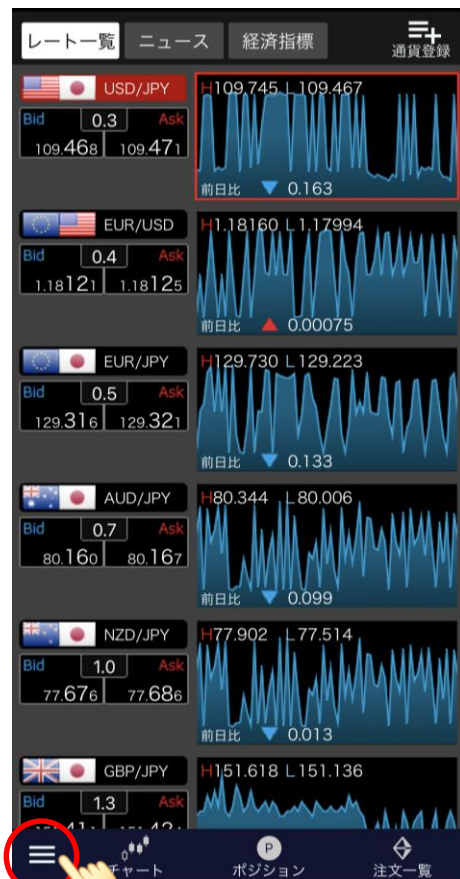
レート一覧 ニュース 経済指標 通貨登録

USD/JPY
Bid 0.3 Ask
109.468 109.471
H109.745 L109.467
前日比 ▼ 0.163

EUR/USD
Bid 0.4 Ask
1.18121 1.18125
H1.18160 L1.17994
前日比 ▲ 0.00075

EUR/JPY
Bid 0.5 Ask
129.316 129.321
H129.730 L129.223
前日比 ▼ 0.133

AUD/JPY
Bid 0.7 Ask
80.160 80.167
H80.344 L80.006
前日比 ▼ 0.099

NZD/JPY
Bid 1.0 Ask
77.676 77.686
H77.902 L77.514
前日比 ▼ 0.013

GBP/JPY
Bid 1.3 Ask
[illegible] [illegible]
H151.618 L151.136

チャート ポジション 注文一覧